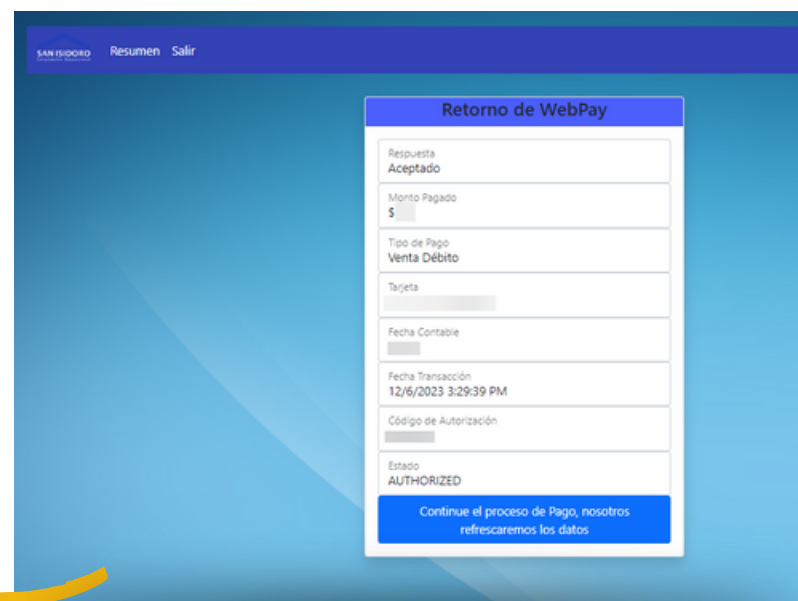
SAN ISIDORO Resumen Salir

Retorno de WebPay

Respuesta
Aceptado

Monto Pagado
$ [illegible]

Tipo de Pago
Venta Débito

Tarjeta
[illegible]

Fecha Contable
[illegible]

Fecha Transacción
12/6/2023 3:29:39 PM

Código de Autorización
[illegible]

Estado
AUTHORIZED

Continue el proceso de Pago, nosotros refrescaremos los datos